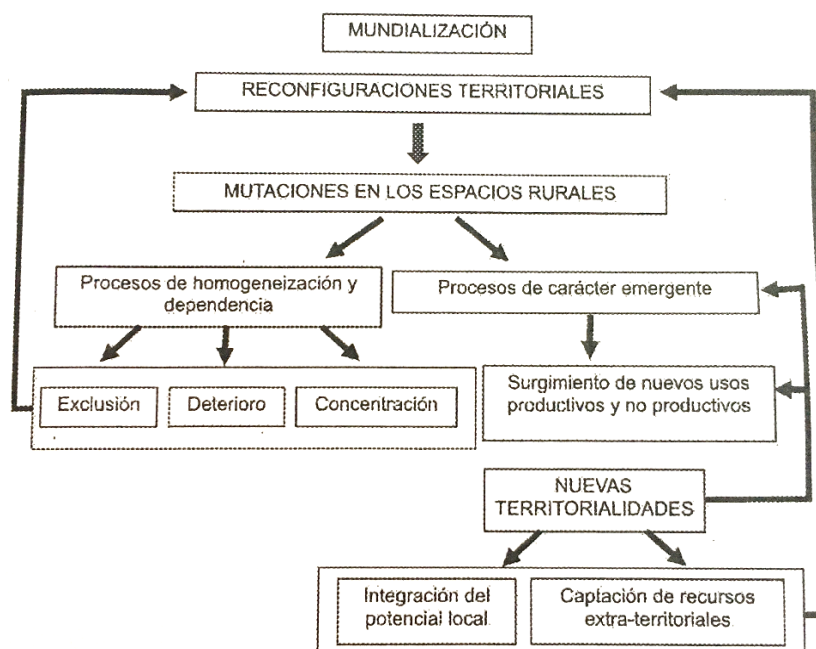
MUNDIALIZACIÓN

RECONFIGURACIONES TERRITORIALES

MUTACIONES EN LOS ESPACIOS RURALES

Procesos de homogeneización y dependencia

Procesos de carácter emergente

Exclusión

Deterioro

Concentración

Surgimiento de nuevos usos productivos y no productivos

NUEVAS TERRITORIALIDADES

Integración del potencial local

Captación de recursos extra-territoriales